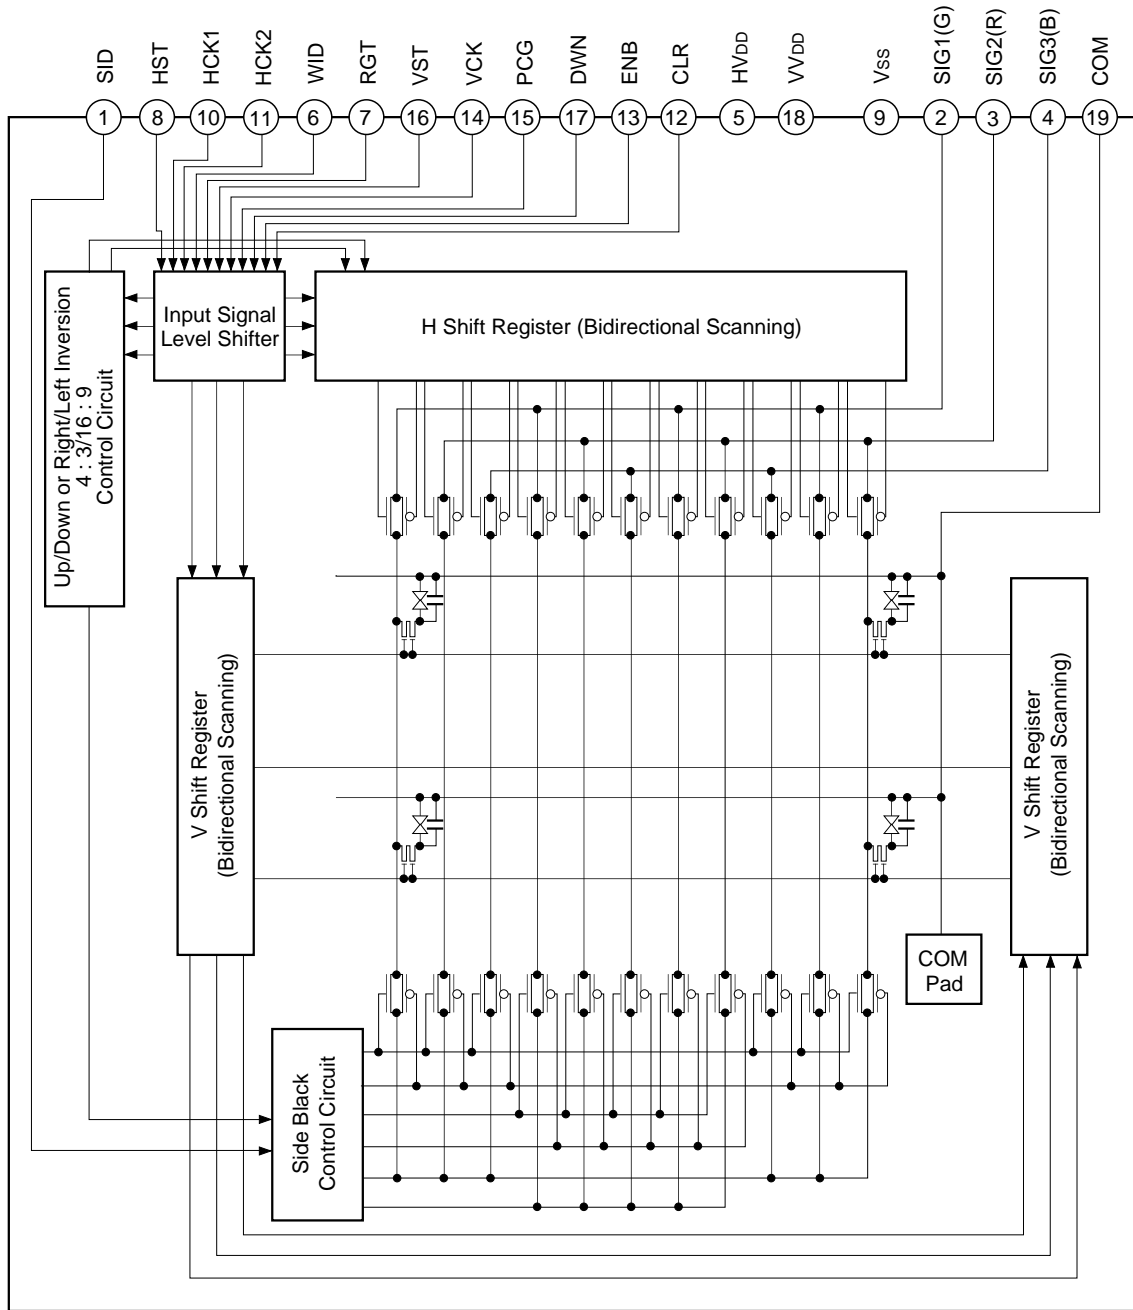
SID HST HCK1 HCK2 WID RGT VST VCK PCG DWN ENB CLR HV$_{DD}$ VV$_{DD}$ V$_{SS}$ SIG1(G) SIG2(R) SIG3(B) COM

1 8 10 11 6 7 16 14 15 17 13 12 5 18 9 2 3 4 19

Up/Down or Right/Left Inversion 4 : 3/16 : 9 Control Circuit

Input Signal Level Shifter

H Shift Register (Bidirectional Scanning)

V Shift Register (Bidirectional Scanning)

V Shift Register (Bidirectional Scanning)

COM Pad

Side Black Control Circuit